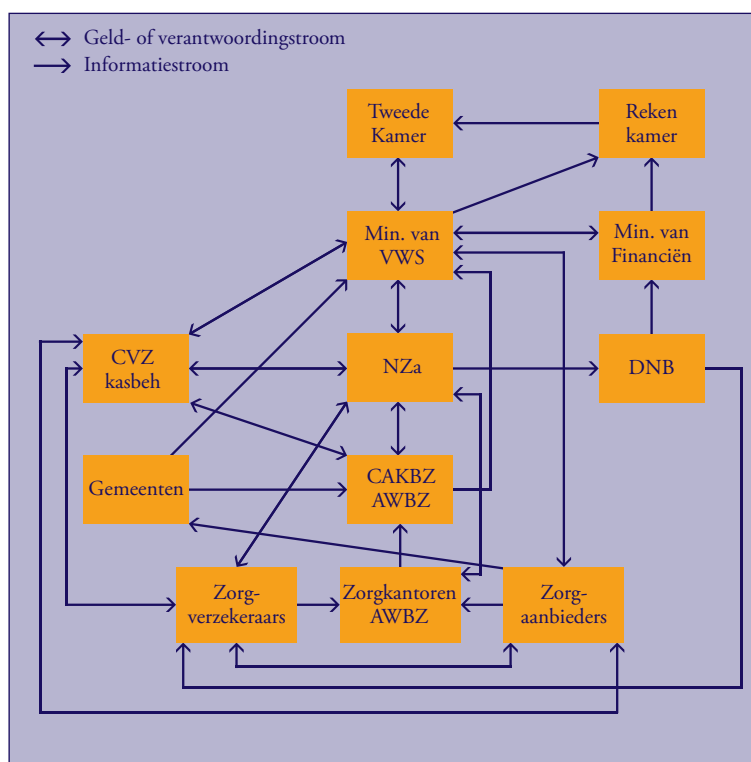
⟷ Geld- of verantwoordingstroom
⟶ Informatiestroom

Tweede Kamer

Reken kamer

Min. van VWS

Min. van Financiën

CVZ kasbeh

NZa

DNB

Gemeenten

CAKBZ AWBZ

Zorgverzekeraars

Zorgkantoren AWBZ

Zorgaanbieders